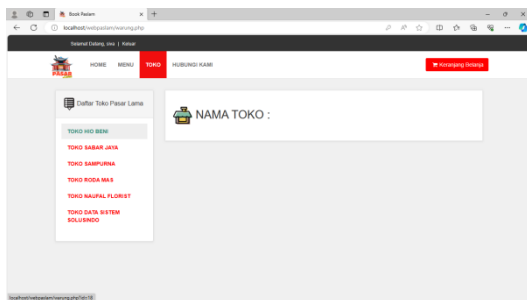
Book Pasiam
localhost/webpasiam/warung.php

Selamat Datang, siva | Keluar

PASAR

HOME MENU TOKO HUBUNGI KAMI

Keranjang Belanja

Daftar Toko Pasar Lama

TOKO IWO BENI
TOKO SABAR JAYA
TOKO SAMPURNA
TOKO RODA MAS
TOKO NAUFAL FLORIST
TOKO DATA SISTEM SOLUSINDO

NAMA TOKO :

localhost/webpasiam/warung.php?id=18